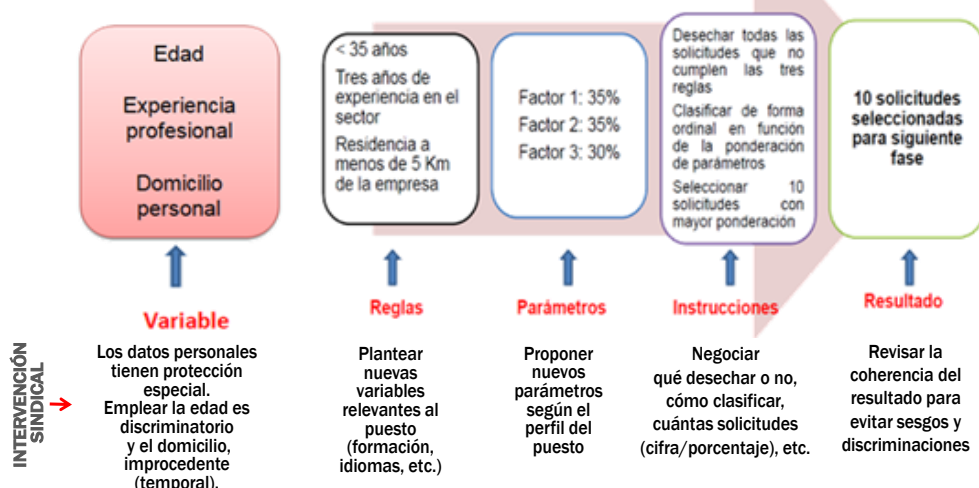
Edad

Experiencia profesional

Domicilio personal

< 35 años

Tres años de experiencia en el sector

Residencia a menos de 5 Km de la empresa

Factor 1: 35%

Factor 2: 35%

Factor 3: 30%

Desechar todas las solicitudes que no cumplen las tres reglas

Clasificar de forma ordinal en función de la ponderación de parámetros

Seleccionar 10 solicitudes con mayor ponderación

10 solicitudes seleccionadas para siguiente fase

Variable

Reglas

Parámetros

Instrucciones

Resultado

INTERVENCIÓN SINDICAL

Los datos personales tienen protección especial. Emplear la edad es discriminatorio y el domicilio, improcedente (temporal).

Plantear nuevas variables relevantes al puesto (formación, idiomas, etc.)

Proponer nuevos parámetros según el perfil del puesto

Negociar qué desechar o no, cómo clasificar, cuántas solicitudes (cifra/porcentaje), etc.

Revisar la coherencia del resultado para evitar sesgos y discriminaciones